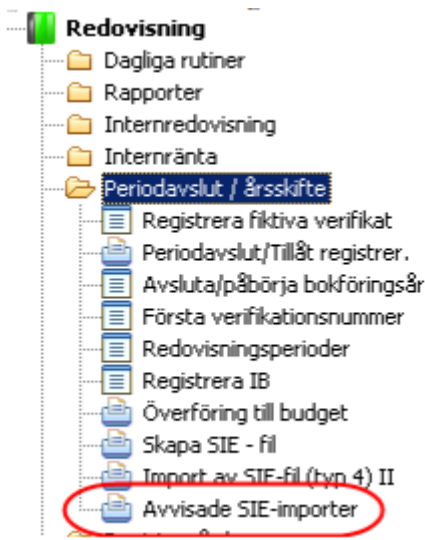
Redovisning
Dagliga rutiner
Rapporter
Internredovisning
Internränta
Periodavslut / årsskifte
Registrera fiktiva verifikat
Periodavslut/Tillåt registrer.
Avsluta/påbörja bokföringsår
Första verifikationsnummer
Redovisningsperioder
Registrera IB
Överföring till budget
Skapa SIE - fil
Import av SIE-fil (typ 4) II
Avvisade SIE-importer